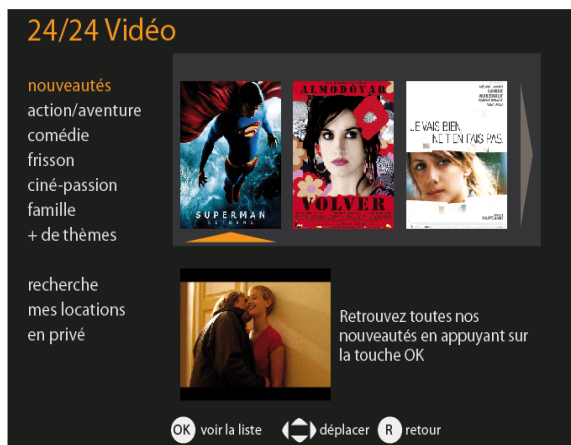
24/24 Vidéo

nouveautés
action/aventure
comédie
frisson
ciné-passion
famille
+ de thèmes

recherche
mes locations
en privé

SUPERMAN
RETURNS

ALMODOVAR
VOLVER

JE VAIS BIEN, NE T'EN FAIS PAS

Retrouvez toutes nos nouveautés en appuyant sur la touche OK

OK voir la liste
déplacer
R retour